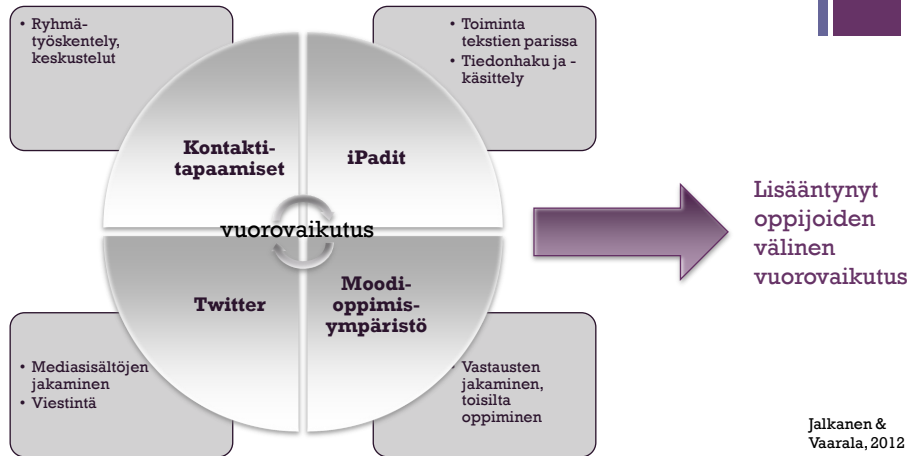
• Ryhmätyöskentely, keskustelut

• Toiminta tekstien parissa
• Tiedonhaku ja -käsittely

Kontaktitapaamiset

iPadit

vuorovaikutus

Twitter

Moodioppimisympäristö

• Mediasisältöjen jakaminen
• Viestintä

• Vastausten jakaminen, toisilta oppiminen

Lisääntynyt oppijoiden välinen vuorovaikutus

Jalkanen & Vaarala, 2012